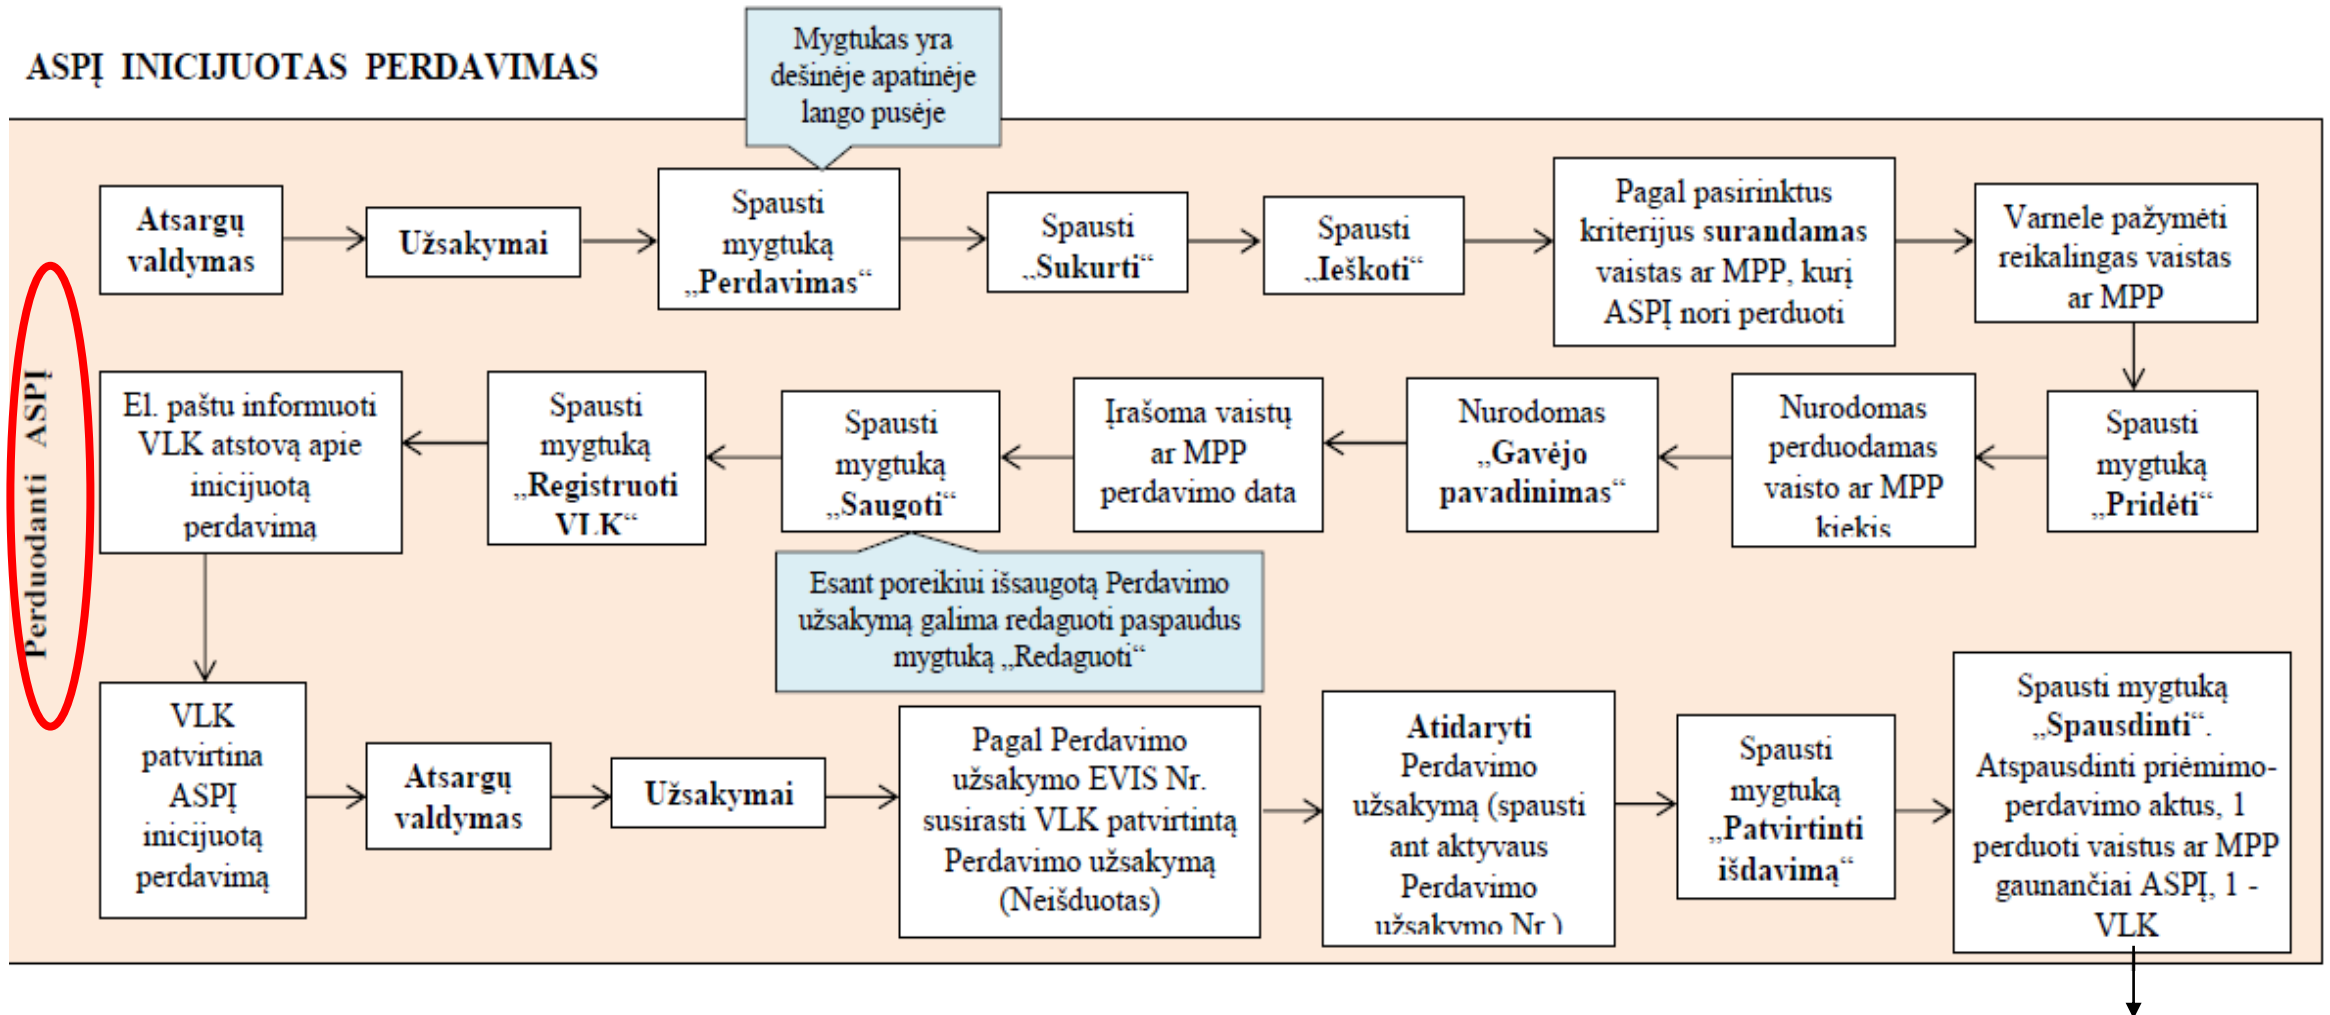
ASPĮ INICIJUOTAS PERDAVIMAS

Mygtukas yra dešinėje apatinėje lango pusėje

Perduodanti ASPĮ

Atsargų valdymas

Užsakymai

Spausti mygtuką „Perdavimas“

Spausti „Sukurti“

Spausti „Ieškoti“

Pagal pasirinktus kriterijus surandamas vaistas ar MPP, kurį ASPĮ nori perduoti

Varnele pažymėti reikalingas vaistas ar MPP

Spausti mygtuką „Pridėti“

Nurodomas perduodamas vaisto ar MPP kiekis

Nurodomas „Gavėjo pavadinimas“

Įrašoma vaistų ar MPP perdavimo data

Spausti mygtuką „Saugoti“

Spausti mygtuką „Registruoti VLK“

El. paštu informuoti VLK atstovą apie inicijuotą perdavimą

Esant poreikiui išsaugotą Perdavimo užsakymą galima redaguoti paspaudus mygtuką „Redaguoti“

VLK patvirtina ASPĮ inicijuotą perdavimą

Atsargų valdymas

Užsakymai

Pagal Perdavimo užsakymo EVIS Nr. susirasti VLK patvirtintą Perdavimo užsakymą (Neišduotas)

Atidaryti Perdavimo užsakymą (spausti ant aktyvaus Perdavimo užsakymo Nr.)

Spausti mygtuką „Patvirtinti išdavimą“

Spausti mygtuką „Spausdinti“. Atspausdinti priėmimo-perdavimo aktus, 1 perduoti vaistus ar MPP gaunančiai ASPĮ, 1 - VLK